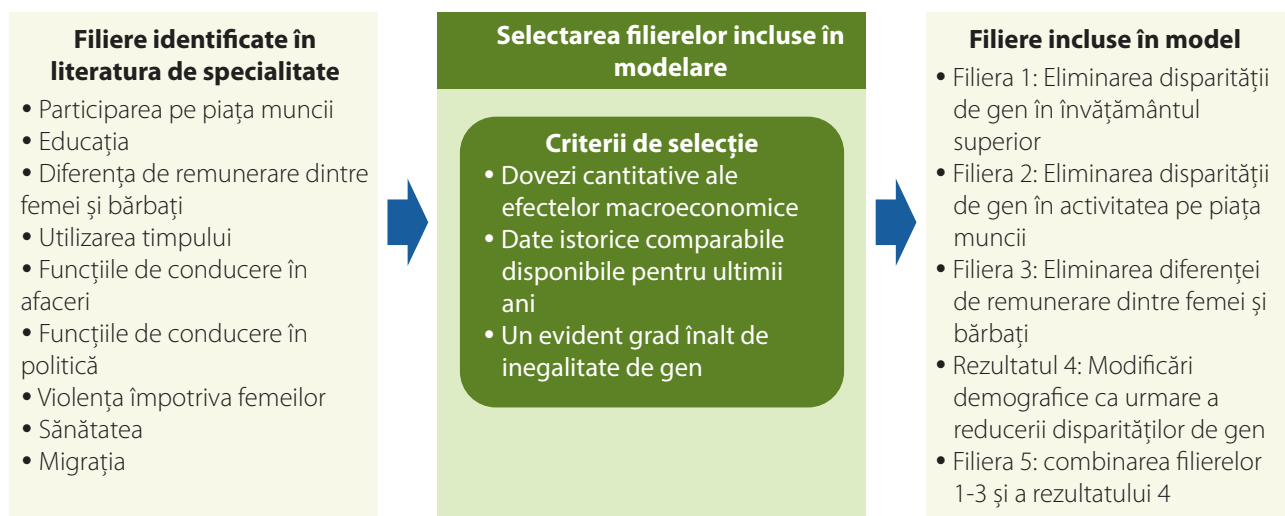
Filiere identificate în literatura de specialitate

• Participarea pe piața muncii
• Educația
• Diferența de remunerare dintre femei și bărbați
• Utilizarea timpului
• Funcțiile de conducere în afaceri
• Funcțiile de conducere în politică
• Violența împotriva femeilor
• Sănătatea
• Migrația

Selectarea filierelor incluse în modelare

Criterii de selecție

• Dovezi cantitative ale efectelor macroeconomice
• Date istorice comparabile disponibile pentru ultimii ani
• Un evident grad înalt de inegalitate de gen

Filiere incluse în model

• Filiera 1: Eliminarea disparității de gen în învățământul superior
• Filiera 2: Eliminarea disparității de gen în activitatea pe piața muncii
• Filiera 3: Eliminarea diferenței de remunerare dintre femei și bărbați
• Rezultatul 4: Modificări demografice ca urmare a reducerii disparităților de gen
• Filiera 5: combinarea filierelor 1-3 și a rezultatului 4